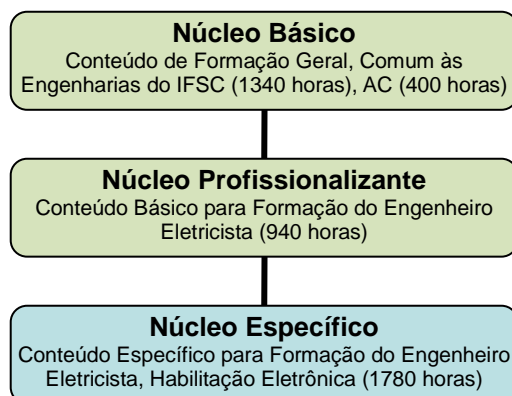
Núcleo Básico
Conteúdo de Formação Geral, Comum às Engenharias do IFSC (1340 horas), AC (400 horas)

Núcleo Profissionalizante
Conteúdo Básico para Formação do Engenheiro Eletricista (940 horas)

Núcleo Específico
Conteúdo Específico para Formação do Engenheiro Eletricista, Habilitação Eletrônica (1780 horas)